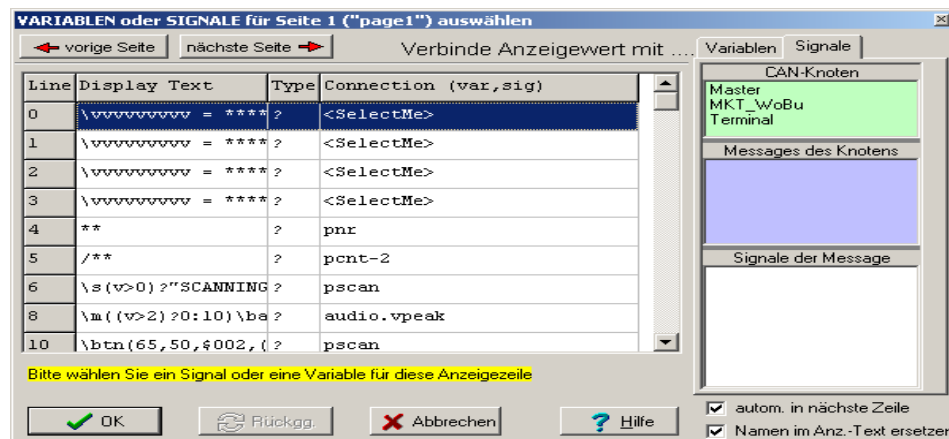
VARIABLEN oder SIGNALE für Seite 1 ("page1") auswählen

vorige Seite | nächste Seite | Verbinde Anzeigewert mit ....

| Line | Display Text | Type | Connection (var,sig) |
|---|---|---|---|
| 0 | \vvvvvvvvv = **** | ? | <SelectMe> |
| 1 | \vvvvvvvvv = **** | ? | <SelectMe> |
| 2 | \vvvvvvvvv = **** | ? | <SelectMe> |
| 3 | \vvvvvvvvv = **** | ? | <SelectMe> |
| 4 | ** | ? | pnr |
| 5 | /** | ? | pcnt-2 |
| 6 | \s(v>0)?"SCANNING | ? | pscan |
| 8 | \m((v>2)?0:10)\ba | ? | audio.vpeak |
| 10 | \btn(65,50,$002,( | ? | pscan |

Variablen | Signale

CAN-Knoten
Master
MKT_WoBu
Terminal

Messages des Knotens

Signale der Message

Bitte wählen Sie ein Signal oder eine Variable für diese Anzeigezeile

OK | Rückgg. | Abbrechen | Hilfe

autom. in nächste Zeile
Namen im Anz.-Text ersetzen